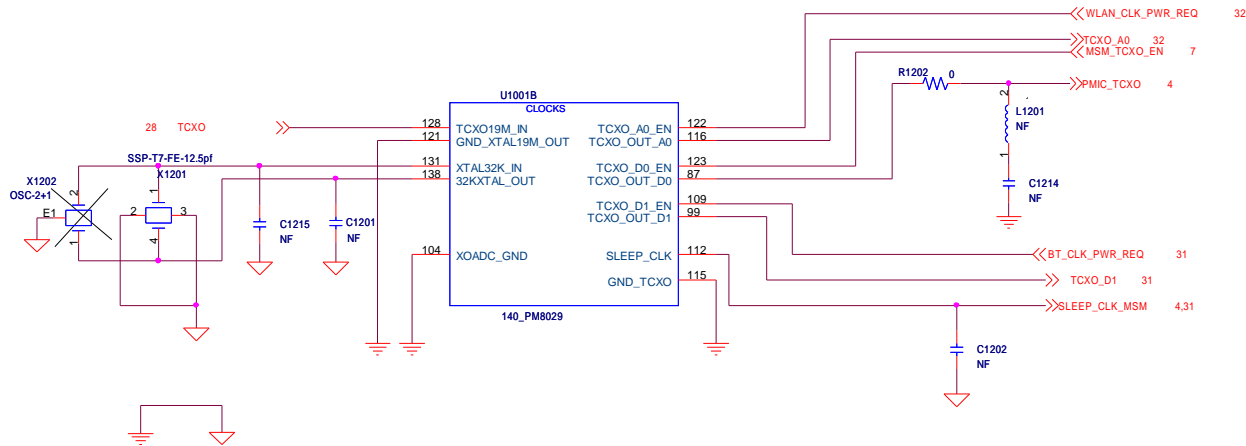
WLAN_CLK_PWR_REQ 32
TCXO_A0 32
MSM_TCXO_EN 7
R1202 0
PMIC_TCXO 4
U1001B
CLOCKS
28 TCXO
128 TCXO19M_IN
121 GND_XTAL19M_OUT
TCXO_A0_EN 122
TCXO_OUT_A0 116
2
L1201
NF
1
SSP-T7-FE-12.5pf
X1202
OSC-2+1
X1201
1
2 3
4
2
1
E1
131 XTAL32K_IN
138 32KXTAL_OUT
TCXO_D0_EN 123
TCXO_OUT_D0 87
C1214
NF
C1215
NF
C1201
NF
TCXO_D1_EN 109
TCXO_OUT_D1 99
104 XOADC_GND
SLEEP_CLK 112
GND_TCXO 115
BT_CLK_PWR_REQ 31
TCXO_D1 31
SLEEP_CLK_MSM 4,31
140_PM8029
C1202
NF